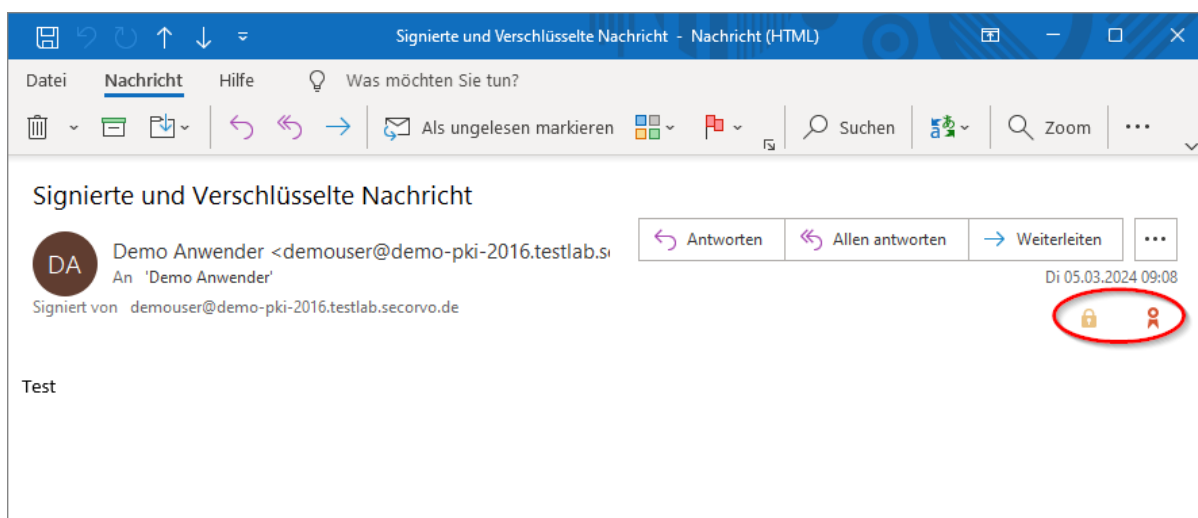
Signierte und Verschlüsselte Nachricht - Nachricht (HTML)

Datei Nachricht Hilfe Was möchten Sie tun?

Als ungelesen markieren Suchen Zoom ...

Signierte und Verschlüsselte Nachricht

Antworten Allen antworten Weiterleiten ...

DA Demo Anwender <demouser@demo-pki-2016.testlab.se
An 'Demo Anwender'
Di 05.03.2024 09:08
Signiert von demouser@demo-pki-2016.testlab.secorvo.de

Test